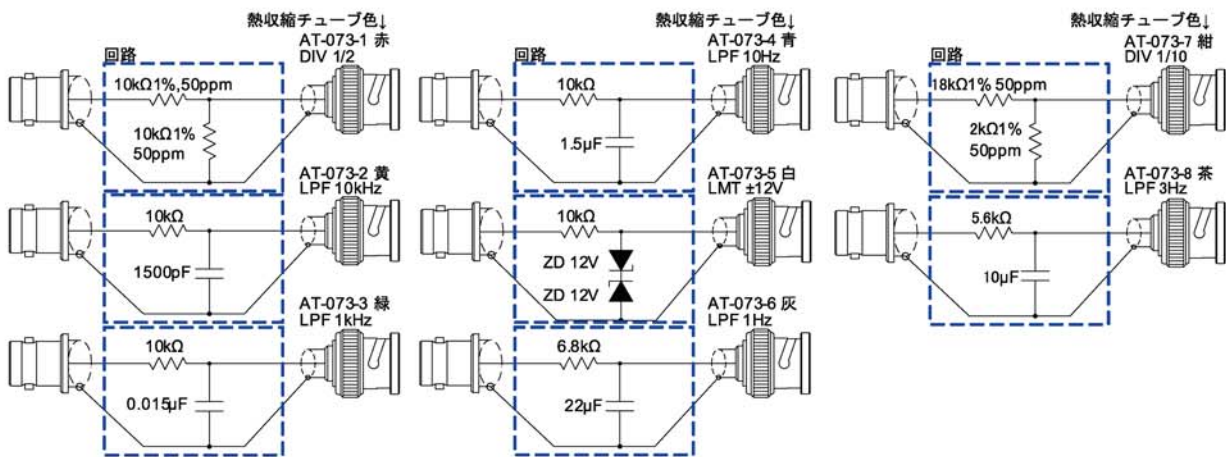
熱収縮チューブ色↓
回路
AT-073-1 赤
DIV 1/2
10kΩ1%,50ppm
10kΩ1%
50ppm

AT-073-2 黄
LPF 10kHz
10kΩ
1500pF

AT-073-3 緑
LPF 1kHz
10kΩ
0.015µF

熱収縮チューブ色↓
回路
AT-073-4 青
LPF 10Hz
10kΩ
1.5µF

AT-073-5 白
LMT ±12V
10kΩ
ZD 12V
ZD 12V

AT-073-6 灰
LPF 1Hz
6.8kΩ
22µF

熱収縮チューブ色↓
回路
AT-073-7 紺
DIV 1/10
18kΩ1% 50ppm
2kΩ1%
50ppm

AT-073-8 茶
LPF 3Hz
5.6kΩ
10µF